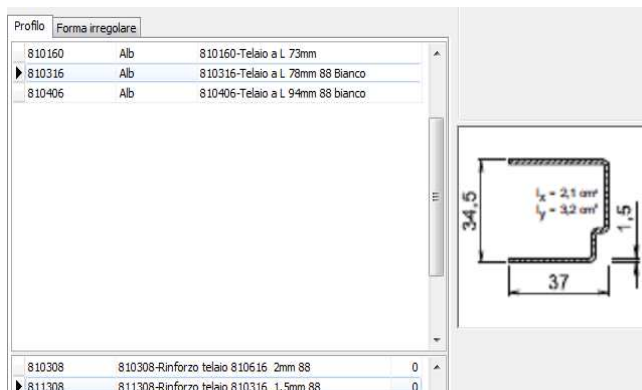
Profilo | Forma irregolare

| | | |
|---|---|---|
| 810160 | Alb | 810160-Telaio a L 73mm |
| 810316 | Alb | 810316-Telaio a L 78mm 88 Bianco |
| 810406 | Alb | 810406-Telaio a L 94mm 88 bianco |

| | | |
|---|---|---|
| 810308 | 810308-Rinforzo telaio 810616 2mm 88 | 0 |
| 811308 | 811308-Rinforzo telaio 810316 1,5mm 88 | 0 |

$I_x = 2,1\ cm^4$
$I_y = 3,2\ cm^4$
34,5
1,5
37